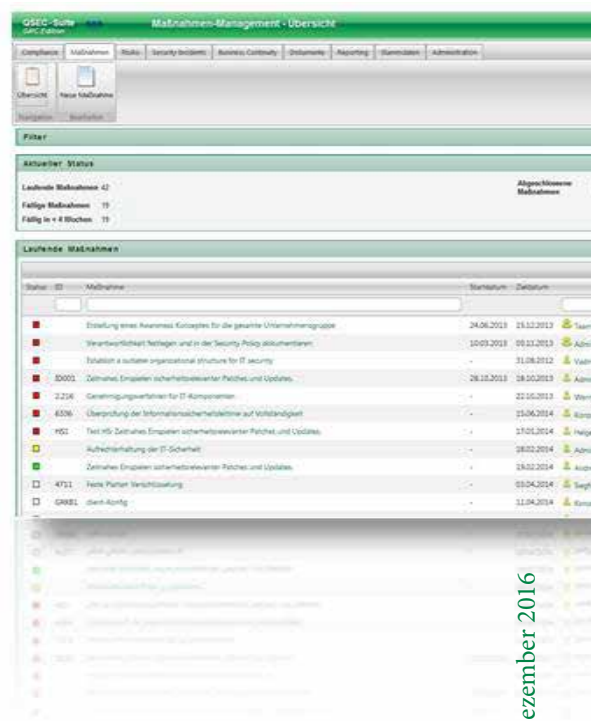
QSEC-Suite GRC Edition

Maßnahmen-Management - Übersicht

Compliance | Maßnahmen | Risiko | Security Incidents | Business Continuity | Dokumente | Reporting | Stammdaten | Administration

Übersicht | Neue Maßnahme

Navigation | Bearbeiten

Filter

Aktueller Status

Laufende Maßnahmen 42

Fällige Maßnahmen 19

Fällig in < 4 Wochen 19

Abgeschlossene Maßnahmen

Laufende Maßnahmen

| Status | ID | Maßnahme | Startdatum | Zieldatum | |
|---|---|---|---|---|---|
| | | Erstellung eines Awareness Konzeptes für die gesamte Unternehmensgruppe | 24.06.2013 | 15.12.2013 | Team |
| | | Verantwortlichkeit festlegen und in der Security Policy dokumentieren | 10.03.2013 | 03.11.2013 | Admi |
| | | Establish a suitable organizational structure for IT security | - | 31.08.2012 | Vadi |
| | ZD001 | Zeitnahes Einspielen sicherheitsrelevanter Patches und Updates. | 28.10.2013 | 18.10.2013 | Admi |
| | 2.216 | Genehmigungsverfahren für IT-Komponenten | - | 22.10.2013 | Wern |
| | 6336 | Überprüfung der Informationssicherheitsleitlinie auf Vollständigkeit | - | 15.06.2014 | Kons |
| | HSI | Test HSI Zeitnahes Einspielen sicherheitsrelevanter Patches und Updates. | - | 17.01.2014 | Helga |
| | | Aufrechterhaltung der IT-Sicherheit | - | 18.02.2014 | Admi |
| | | Zeitnahes Einspielen sicherheitsrelevanter Patches und Updates. | - | 19.02.2014 | Auto |
| | 4711 | Feste Platten Verschlüsselung | - | 03.04.2014 | Siegf |
| | GRKB1 | client-Konfig | - | 11.04.2014 | Kons |

ezember 2016